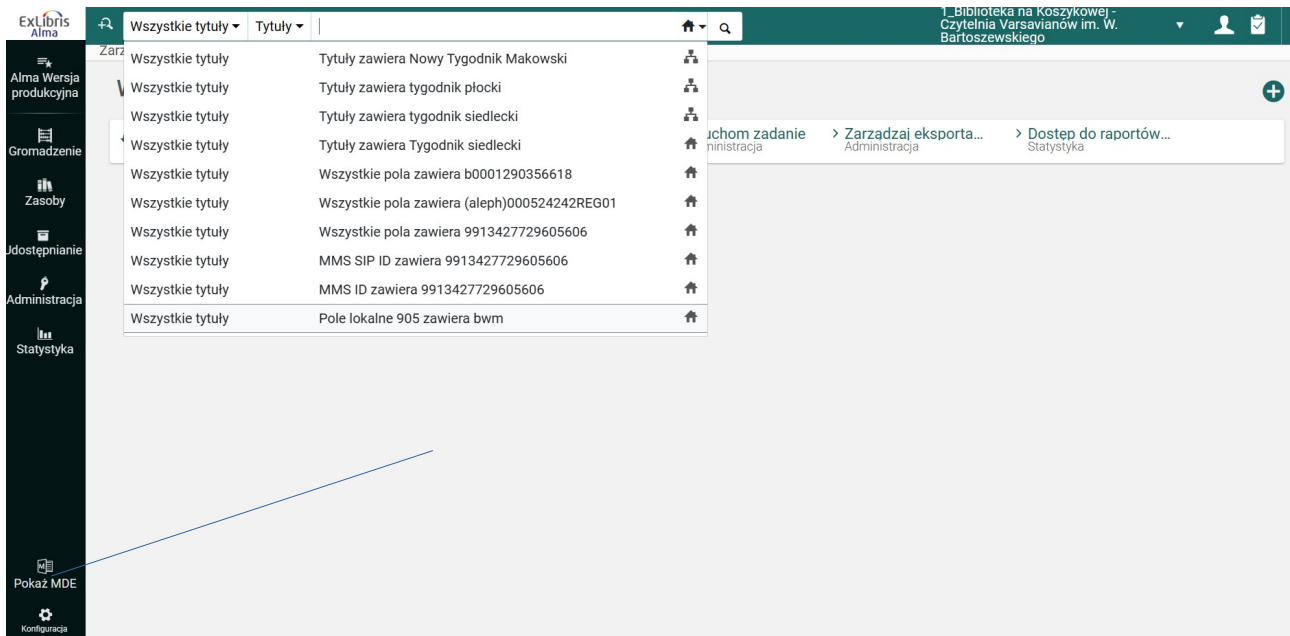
ExLibris Alma

Wszystkie tytuły ▾ Tytuły ▾

1_Biblioteka na Koszykowej - Czytelnia Varsavianów im. W. Bartoszewskiego

Alma Wersja produkcyjna

Gromadzenie

Zasoby

Udostępnianie

Administracja

Statystyka

Pokaż MDE

Konfiguracja

Zarz

| Wszystkie tytuły | Tytuły zawiera Nowy Tygodnik Makowski |
|---|---|
| Wszystkie tytuły | Tytuły zawiera tygodnik płocki |
| Wszystkie tytuły | Tytuły zawiera tygodnik siedlecki |
| Wszystkie tytuły | Tytuły zawiera Tygodnik siedlecki |
| Wszystkie tytuły | Wszystkie pola zawiera b0001290356618 |
| Wszystkie tytuły | Wszystkie pola zawiera (aleph)000524242REG01 |
| Wszystkie tytuły | Wszystkie pola zawiera 9913427729605606 |
| Wszystkie tytuły | MMS SIP ID zawiera 9913427729605606 |
| Wszystkie tytuły | MMS ID zawiera 9913427729605606 |
| Wszystkie tytuły | Pole lokalne 905 zawiera bwm |

uchom zadanie
inistracja

> Zarządzaj eksporta...
Administracja

> Dostęp do raportów...
Statystyka